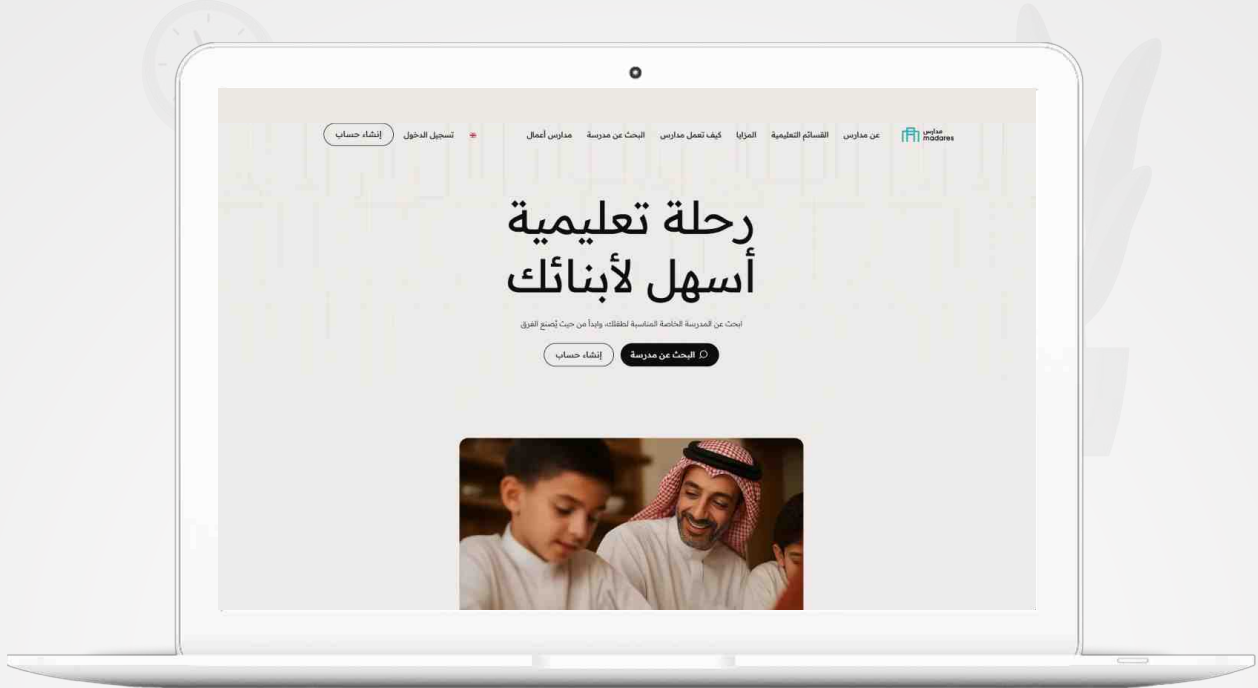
مدارس
madares

عن مدارس القسائم التعليمية المزايا كيف تعمل مدارس البحث عن مدرسة مدارس أعمال

تسجيل الدخول إنشاء حساب

رحلة تعليمية
أسهل لأبنائك

ابحث عن المدرسة الخاصة المناسبة لطفلك، وابدأ من حيث يُصنع الفرق

البحث عن مدرسة إنشاء حساب